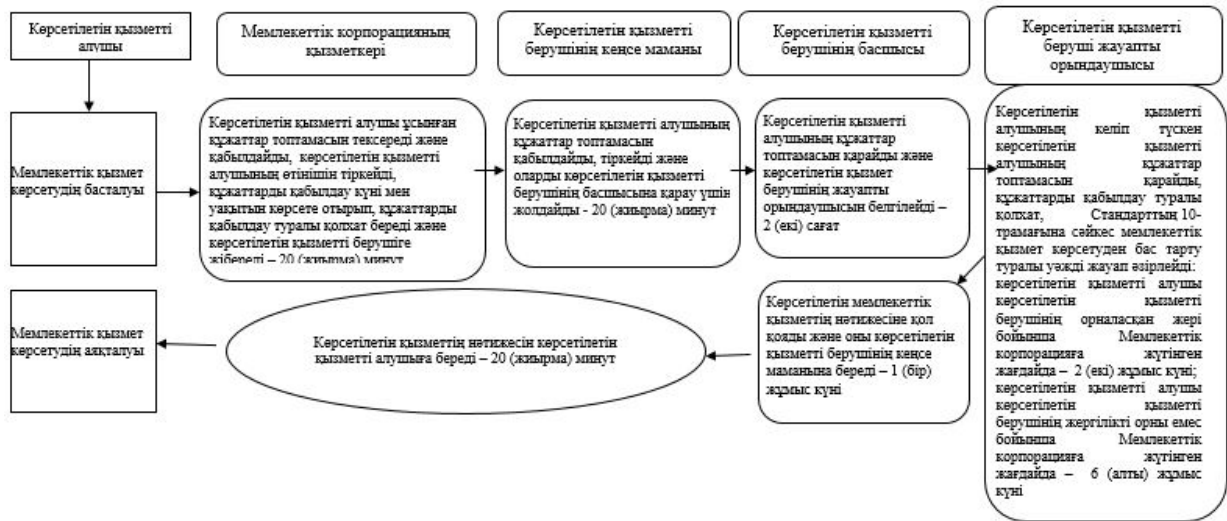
Көрсетілетін қызметті алушы

Мемлекеттік корпорацияның қызметкері

Көрсетілетін қызметті берушінің кеңсе маманы

Көрсетілетін қызметті берушінің басшысы

Көрсетілетін қызметті беруші жауапты орындаушысы

Мемлекеттік қызмет көрсетудің басталуы

Көрсетілетін қызметті алушы ұсынған құжаттар топтамасын тексереді және қабылдайды, көрсетілетін қызметті алушының өтінішін тіркейді, құжаттарды қабылдау күні мен уақытын көрсете отырып, құжаттарды қабылдау туралы қолхат береді және көрсетілетін қызметті берушіге жібереді – 20 (жиырма) минут

Көрсетілетін қызметті алушының құжаттар топтамасын қабылдайды, тіркейді және оларды көрсетілетін қызметті берушінің басшысына қарау үшін жолдайды - 20 (жиырма) минут

Көрсетілетін қызметті алушының құжаттар топтамасын қарайды және көрсетілетін қызмет берушінің жауапты орындаушысын белгілейді – 2 (екі) сағат

Көрсетілетін қызметті алушының келіп түскен көрсетілетін қызметті алушының құжаттар топтамасын қарайды, құжаттарды қабылдау туралы қолхат, Стандарттың 10-тармағына сәйкес мемлекеттік қызмет көрсетуден бас тарту туралы уәжді жауап әзірлейді: көрсетілетін қызметті алушы көрсетілетін қызметті берушінің орналасқан жері бойынша Мемлекеттік корпорацияға жүгінген жағдайда – 2 (екі) жұмыс күні; көрсетілетін қызметті алушы көрсетілетін қызметті берушінің жергілікті орны емес бойынша Мемлекеттік корпорацияға жүгінген жағдайда – 6 (алты) жұмыс күні

Көрсетілетін мемлекеттік қызметтің нәтижесіне қол қояды және оны көрсетілетін қызметті берушінің кеңсе маманына береді – 1 (бір) жұмыс күні

Көрсетілетін қызметтің нәтижесін көрсетілетін қызметті алушыға береді – 20 (жиырма) минут

Мемлекеттік қызмет көрсетудің аяқталуы